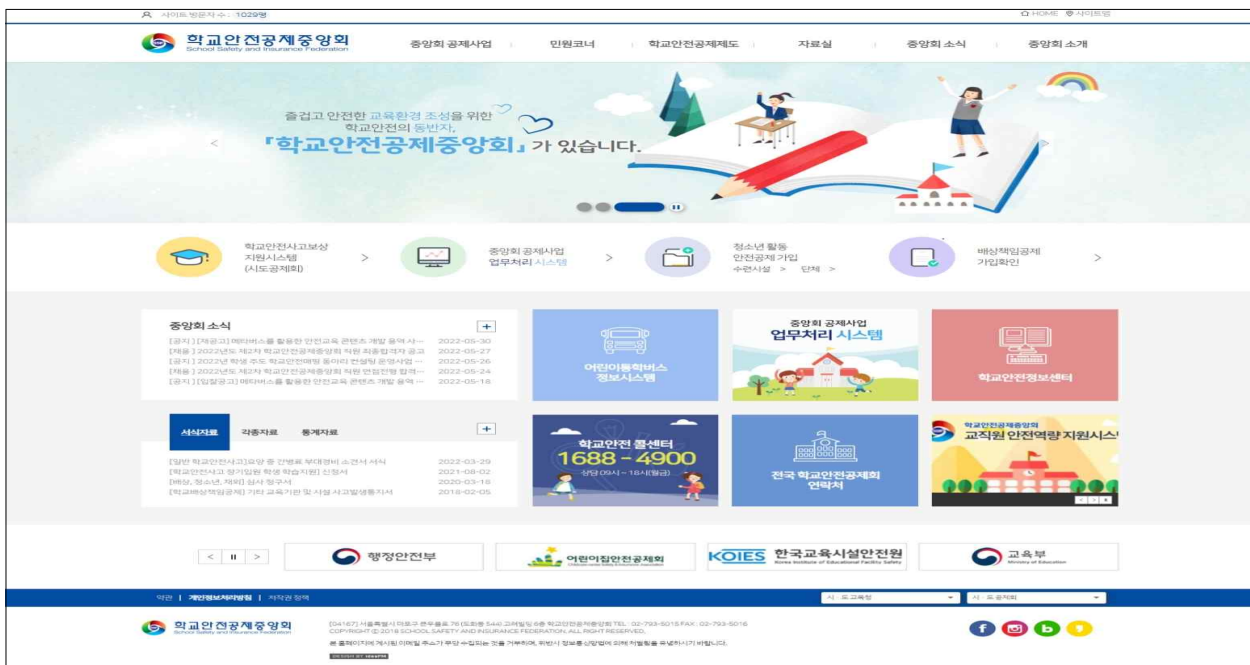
사이트 방문자 수 : 1029명

HOME 사이트맵

학교안전공제중앙회
School Safety and Insurance Federation

중앙회 공제사업 | 민원코너 | 학교안전공제제도 | 자료실 | 중앙회 소식 | 중앙회 소개

즐겁고 안전한 교육환경 조성을 위한
학교안전의 동반자,
「학교안전공제중앙회」가 있습니다.

학교안전사고보상 지원시스템 (시도공제회) >

중앙회 공제사업 업무처리 시스템 >

청소년 활동 안전공제 가입
수련시설 > 단체 >

배상책임공제 가입확인 >

중앙회 소식 +

[공지] [재공고] 메타버스를 활용한 안전교육 콘텐츠 개발 용역 사··· 2022-05-30
[채용] 2022년도 제2차 학교안전공제중앙회 직원 최종합격자 공고 2022-05-27
[공지] 2022년 정부 주도 학교안전매핑 동아리 컨설팅 운영사업 ··· 2022-05-26
[채용] 2022년도 제2차 학교안전공제중앙회 직원 면접전형 합격··· 2022-05-24
[공지] [입찰공고] 메타버스를 활용한 안전교육 콘텐츠 개발 용역 ··· 2022-05-18

어린이통학버스 정보시스템

중앙회 공제사업
업무처리 시스템

학교안전정보센터

서식자료 각종자료 통계자료 +

[일반 학교안전사고] 요양 중 간병료 부대경비 소견서 서식 2022-03-29
[학교안전사고 장기입원 학생 학습지원] 신청서 2021-08-02
[배상, 청소년, 재외] 심사 청구서 2020-03-18
[학교배상책임공제] 기타 교육기관 및 시설 사고발생통지서 2018-02-05

학교안전 콜센터
1688-4900
상담 09시 ~ 18시(평일)

전국 학교안전공제회 연락처

학교안전공제중앙회
교직원 안전역량 지원시스

행정안전부

어린이집안전공제회

KOIES 한국교육시설안전원
Korea Institute of Educational Facility Safety

교육부
Ministry of Education

약관 | 개인정보처리방침 | 저작권 정책

시·도 교육청
시·도 공제회

학교안전공제중앙회
School Safety and Insurance Federation

[04167] 서울특별시 마포구 큰우물로 76 (도화동 544) 고려빌딩 6층 학교안전공제중앙회 TEL : 02-793-5015 FAX : 02-793-5016
COPYRIGHT © 2018 SCHOOL SAFETY AND INSURANCE FEDERATION. ALL RIGHT RESERVED.
본 홈페이지에 게시된 이메일 주소가 무단 수집되는 것을 거부하며, 위반시 정보통신망법에 의해 처벌됨을 유념하시기 바랍니다.
DESIGN BY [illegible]